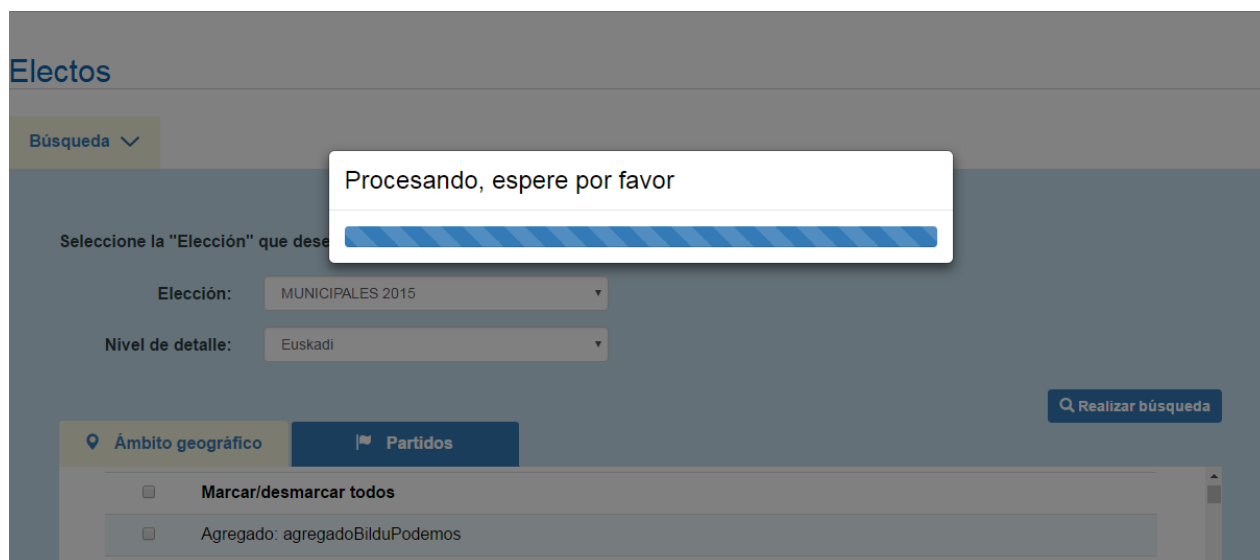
Electos

Búsqueda

Procesando, espere por favor

Seleccione la "Elección" que dese

Elección: MUNICIPALES 2015

Nivel de detalle: Euskadi

Realizar búsqueda

Ámbito geográfico

Partidos

Marcar/desmarcar todos

Agregado: agregadoBilduPodemos